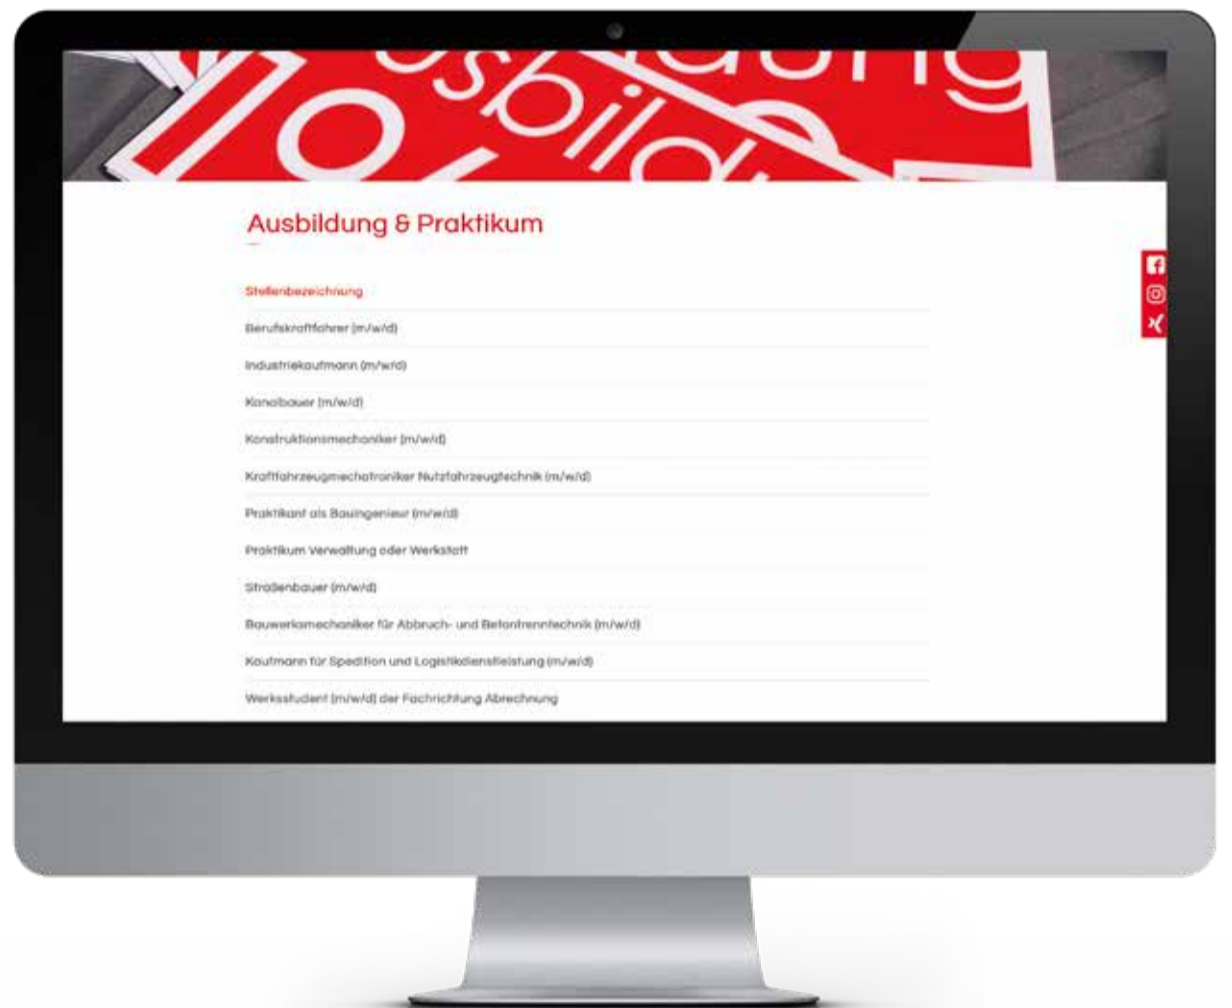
usbildung

Ausbildung & Praktikum

Stellenbezeichnung

Berufskraftfahrer (m/w/d)

Industriekaufmann (m/w/d)

Kanalbauer (m/w/d)

Konstruktionsmechaniker (m/w/d)

Kraftfahrzeugmechatroniker Nutzfahrzeugtechnik (m/w/d)

Praktikant als Bauingenieur (m/w/d)

Praktikum Verwaltung oder Werkstatt

Straßenbauer (m/w/d)

Bauwerksmechaniker für Abbruch- und Betontrenntechnik (m/w/d)

Kaufmann für Spedition und Logistikdienstleistung (m/w/d)

Werksstudent (m/w/d) der Fachrichtung Abrechnung